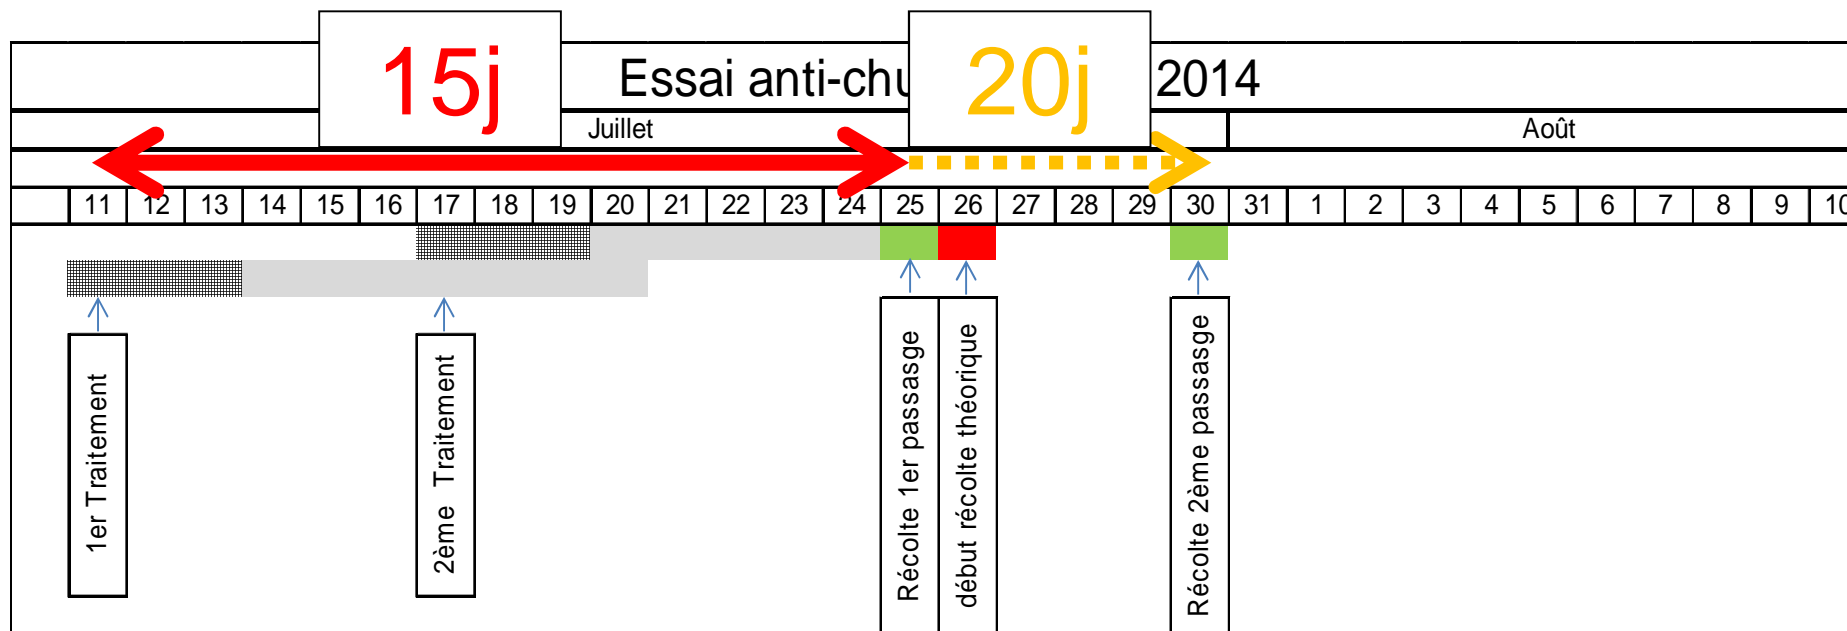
15j

Essai anti-chu

20j

2014

Juillet

Août

| 11 | 12 | 13 | 14 | 15 | 16 | 17 | 18 | 19 | 20 | 21 | 22 | 23 | 24 | 25 | 26 | 27 | 28 | 29 | 30 | 31 | 1 | 2 | 3 | 4 | 5 | 6 | 7 | 8 | 9 | 10 |
|---|---|---|---|---|---|---|---|---|---|---|---|---|---|---|---|---|---|---|---|---|---|---|---|---|---|---|---|---|---|---|

1er Traitement

2ème Traitement

Récolte 1er passage

début récolte théorique

Récolte 2ème passage